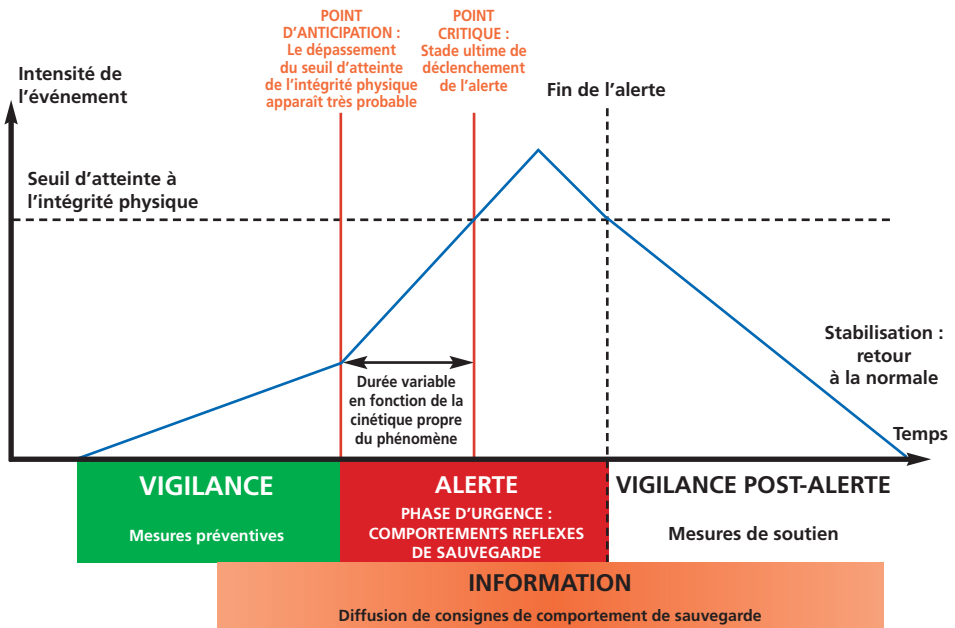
POINT D'ANTICIPATION : Le dépassement du seuil d'atteinte de l'intégrité physique apparaît très probable

POINT CRITIQUE : Stade ultime de déclenchement de l'alerte

Intensité de l'événement

Fin de l'alerte

Seuil d'atteinte à l'intégrité physique

Stabilisation : retour à la normale

Durée variable en fonction de la cinétique propre du phénomène

Temps

VIGILANCE

Mesures préventives

ALERTE

PHASE D'URGENCE : COMPORTEMENTS REFLEXES DE SAUVEGARDE

VIGILANCE POST-ALERTE

Mesures de soutien

INFORMATION

Diffusion de consignes de comportement de sauvegarde